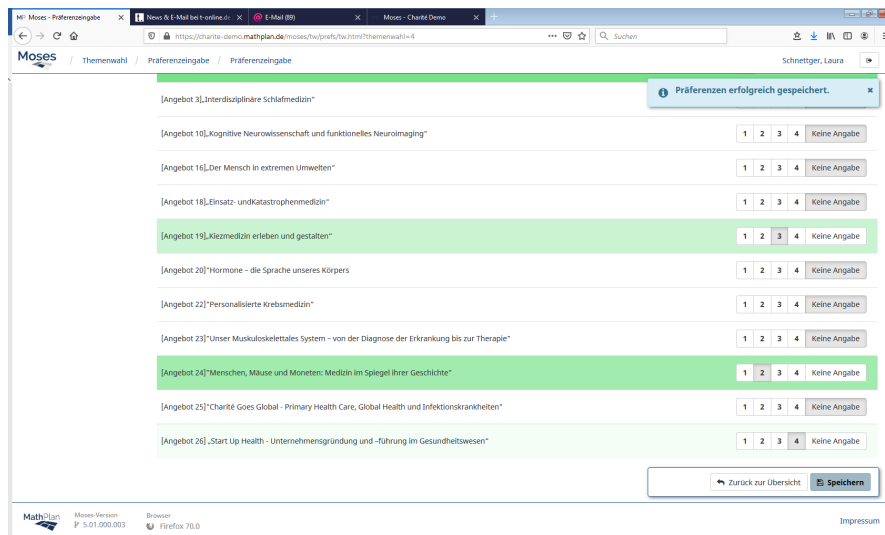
Moses - Präferenzeingabe | News & E-Mail bei t-online.de | E-Mail (89) | Moses - Charité Demo

https://charite-demo.mathplan.de/moses/tw/prefs/tw.html?themenwahl=4

Suchen

Moses / Themenwahl / Präferenzeingabe / Präferenzeingabe

Schnettger, Laura

Präferenzen erfolgreich gespeichert.

[Angebot 3]„Interdisziplinäre Schlafmedizin"

[Angebot 10]„Kognitive Neurowissenschaft und funktionelles Neuroimaging" 1 2 3 4 Keine Angabe

[Angebot 16]„Der Mensch in extremen Umwelten" 1 2 3 4 Keine Angabe

[Angebot 18]„Einsatz- undKatastrophenmedizin" 1 2 3 4 Keine Angabe

[Angebot 19]„Kiezmedizin erleben und gestalten" 1 2 3 4 Keine Angabe

[Angebot 20]"Hormone – die Sprache unseres Körpers 1 2 3 4 Keine Angabe

[Angebot 22]"Personalisierte Krebsmedizin" 1 2 3 4 Keine Angabe

[Angebot 23]"Unser Muskuloskelettales System – von der Diagnose der Erkrankung bis zur Therapie" 1 2 3 4 Keine Angabe

[Angebot 24]"Menschen, Mäuse und Moneten: Medizin im Spiegel ihrer Geschichte" 1 2 3 4 Keine Angabe

[Angebot 25]"Charité Goes Global - Primary Health Care, Global Health und Infektionskrankheiten" 1 2 3 4 Keine Angabe

[Angebot 26] „Start Up Health - Unternehmensgründung und -führung im Gesundheitswesen" 1 2 3 4 Keine Angabe

Zurück zur Übersicht Speichern

MathPlan Moses-Version 5.01.000.003 Browser Firefox 70.0 Impressum